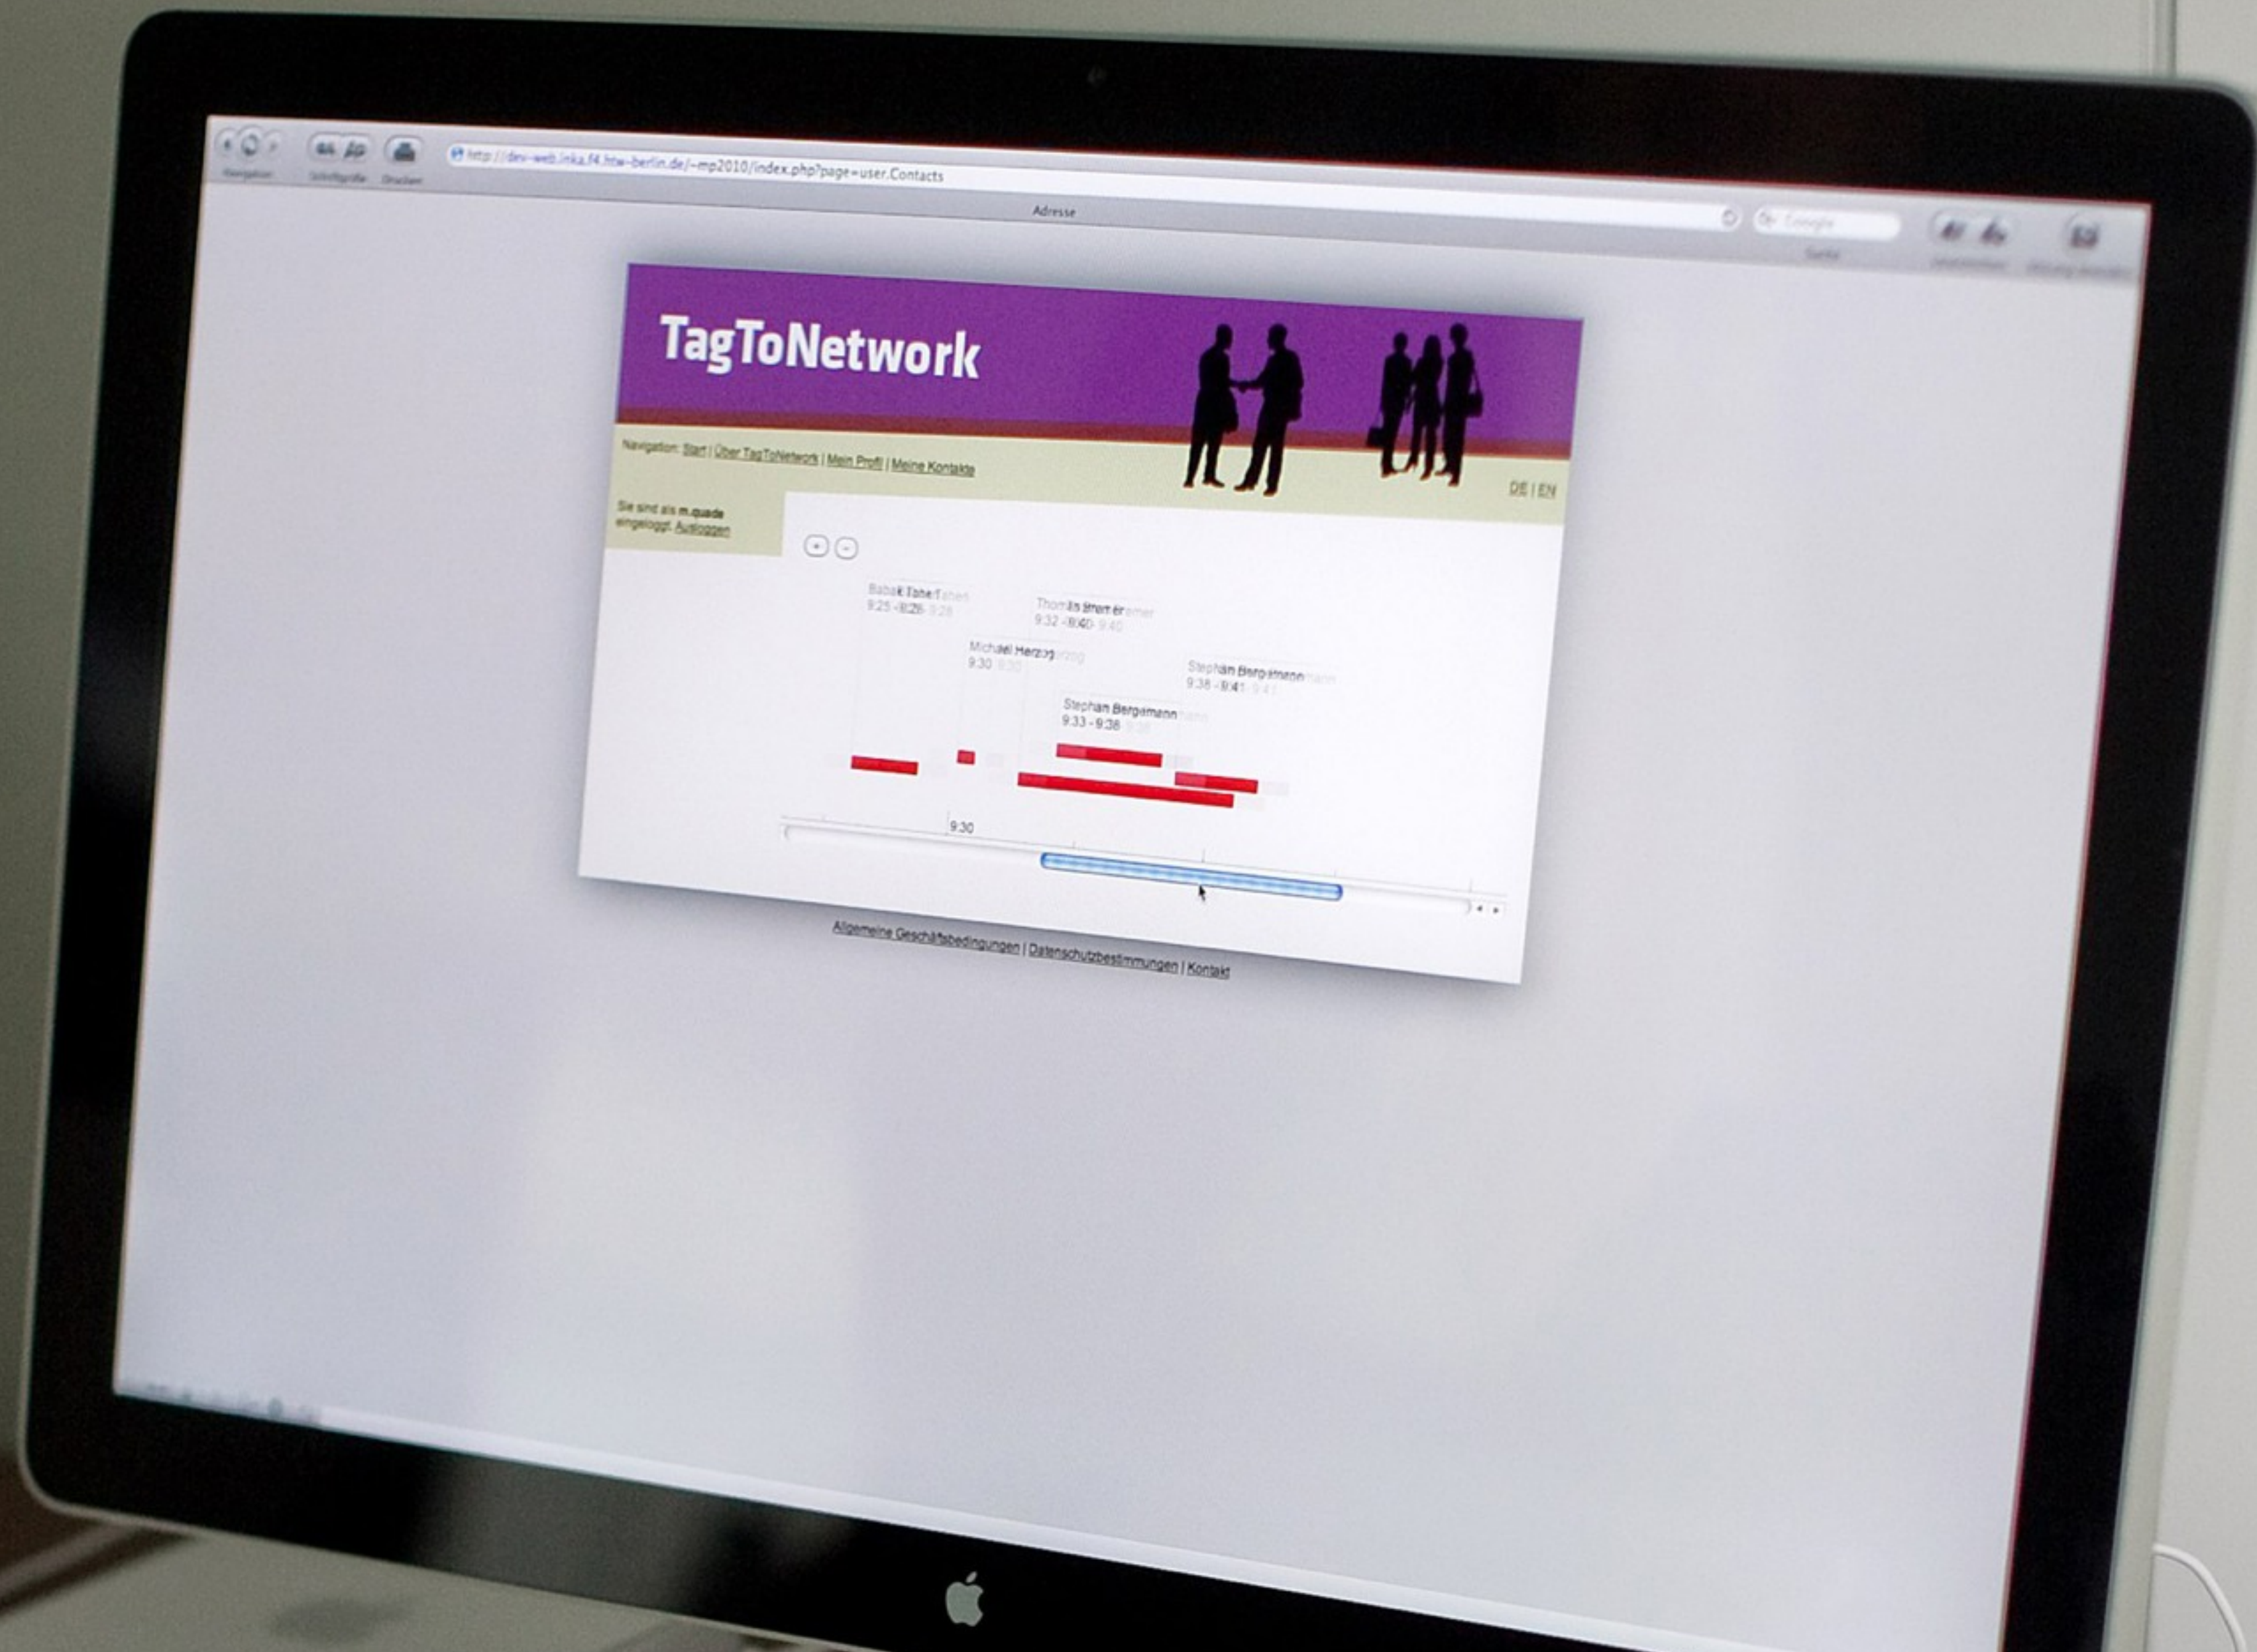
Navigation Schriftgröße Drucken

http://dev-web.inka.f4.htw-berlin.de/~mp2010/index.php?page=user.Contacts

Adresse

Google

Suche

TagToNetwork

Navigation: Start | Über TagToNetwork | Mein Profil | Meine Kontakte

DE | EN

Sie sind als m.quade eingeloggt. Ausloggen

+ −

Babak Taheri
9:25 - 9:28

Thomas Bremer
9:32 - 9:40

Michael Herzog
9:30

Stephan Bergmann
9:38 - 9:41

Stephan Bergmann
9:33 - 9:38

9:30

Allgemeine Geschäftsbedingungen | Datenschutzbestimmungen | Kontakt